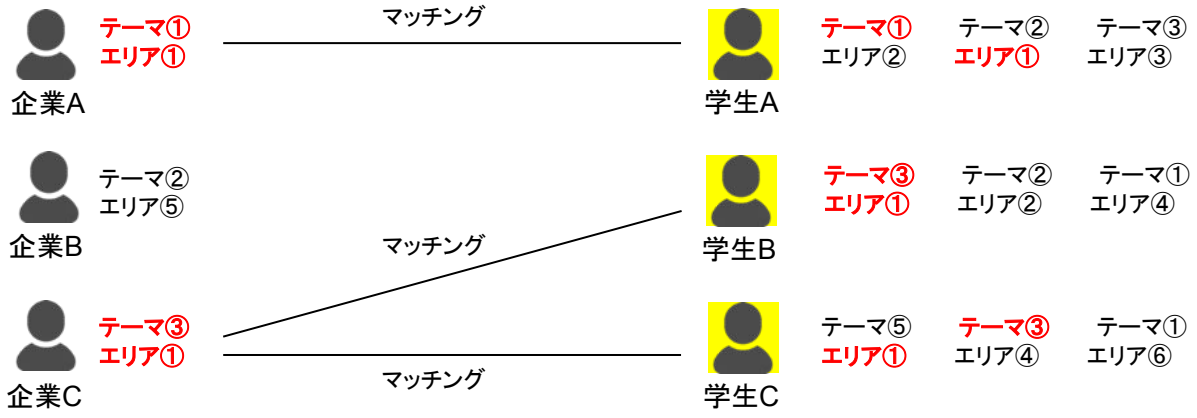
テーマ①
エリア①
企業A

マッチング

学生A
テーマ①
エリア②
テーマ②
エリア①
テーマ③
エリア③

テーマ②
エリア⑤
企業B

マッチング

学生B
テーマ③
エリア①
テーマ②
エリア②
テーマ①
エリア④

テーマ③
エリア①
企業C

マッチング

学生C
テーマ⑤
エリア①
テーマ③
エリア④
テーマ①
エリア⑥